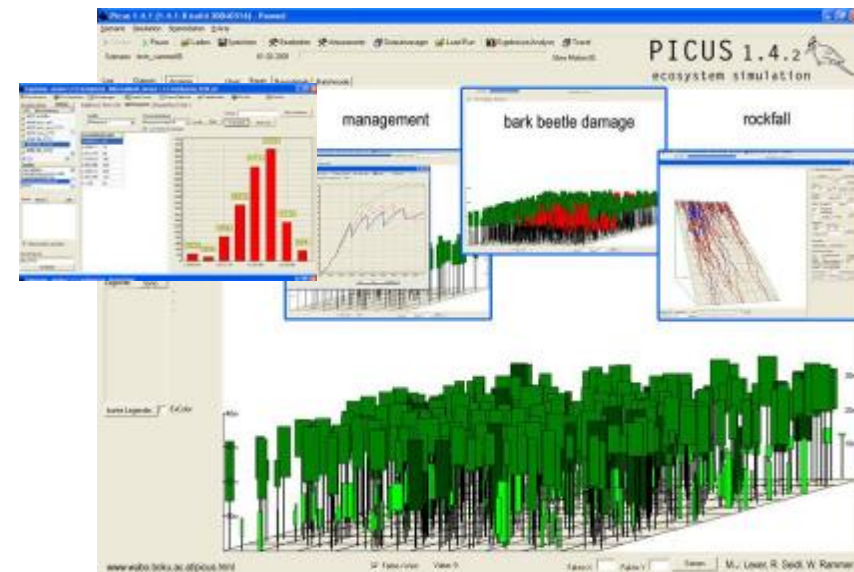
Picus 1.4.1 (1.4.1.0 build 20040514) - Paused

Szenario Simulation Optimization Extra

Pause Laden Speichern Bearbeiten Ablaufmanager Load Run Ergebnisse/Analyse Travel

PICUS 1.4.2
ecosystem simulation

management

bark beetle damage

rockfall

keine Legende ExColor

www.waldbau.boku.ac.at/picus.html

M. Lexer, R. Seidl, W. Rammer